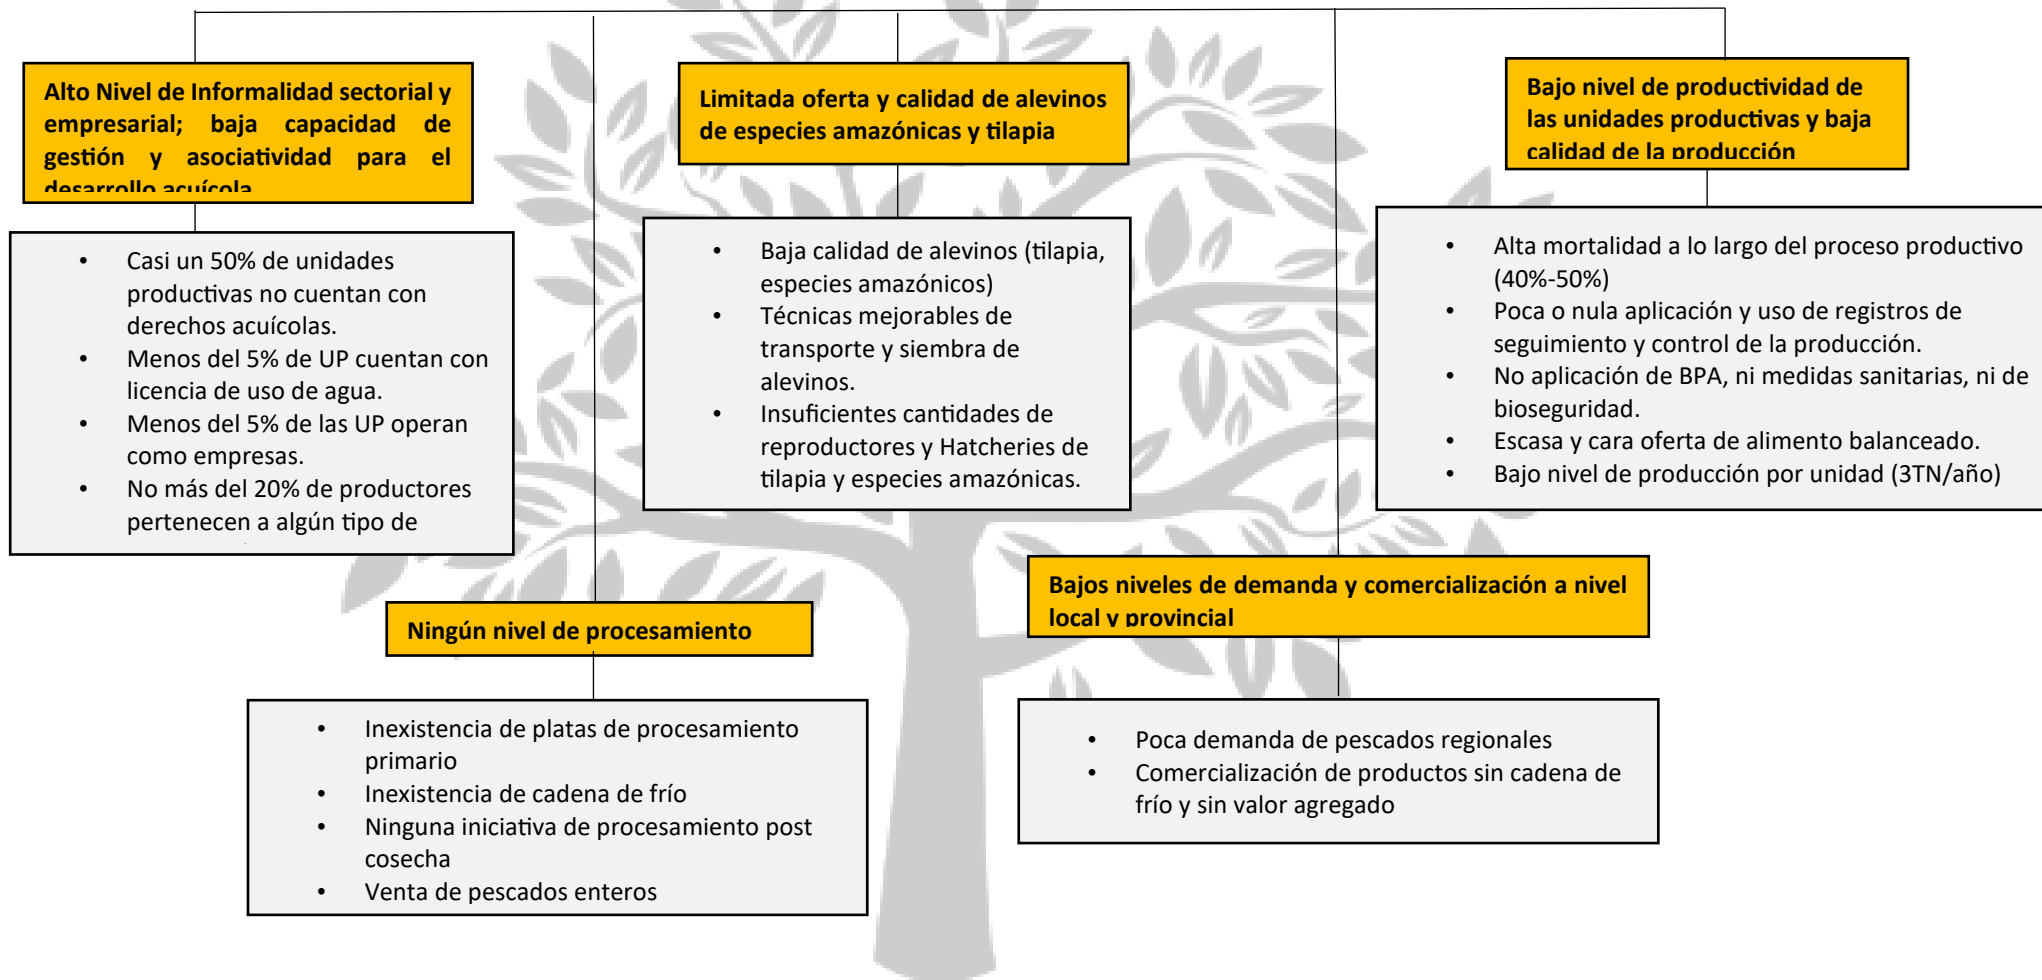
Alto Nivel de Informalidad sectorial y empresarial; baja capacidad de gestión y asociatividad para el desarrollo acuícola

- Casi un 50% de unidades productivas no cuentan con derechos acuícolas.
- Menos del 5% de UP cuentan con licencia de uso de agua.
- Menos del 5% de las UP operan como empresas.
- No más del 20% de productores pertenecen a algún tipo de

Limitada oferta y calidad de alevinos de especies amazónicas y tilapia

- Baja calidad de alevinos (tilapia, especies amazónicos)
- Técnicas mejorables de transporte y siembra de alevinos.
- Insuficientes cantidades de reproductores y Hatcheries de tilapia y especies amazónicas.

Bajo nivel de productividad de las unidades productivas y baja calidad de la producción

- Alta mortalidad a lo largo del proceso productivo (40%-50%)
- Poca o nula aplicación y uso de registros de seguimiento y control de la producción.
- No aplicación de BPA, ni medidas sanitarias, ni de bioseguridad.
- Escasa y cara oferta de alimento balanceado.
- Bajo nivel de producción por unidad (3TN/año)

Ningún nivel de procesamiento

- Inexistencia de platas de procesamiento primario
- Inexistencia de cadena de frío
- Ninguna iniciativa de procesamiento post cosecha
- Venta de pescados enteros

Bajos niveles de demanda y comercialización a nivel local y provincial

- Poca demanda de pescados regionales
- Comercialización de productos sin cadena de frío y sin valor agregado